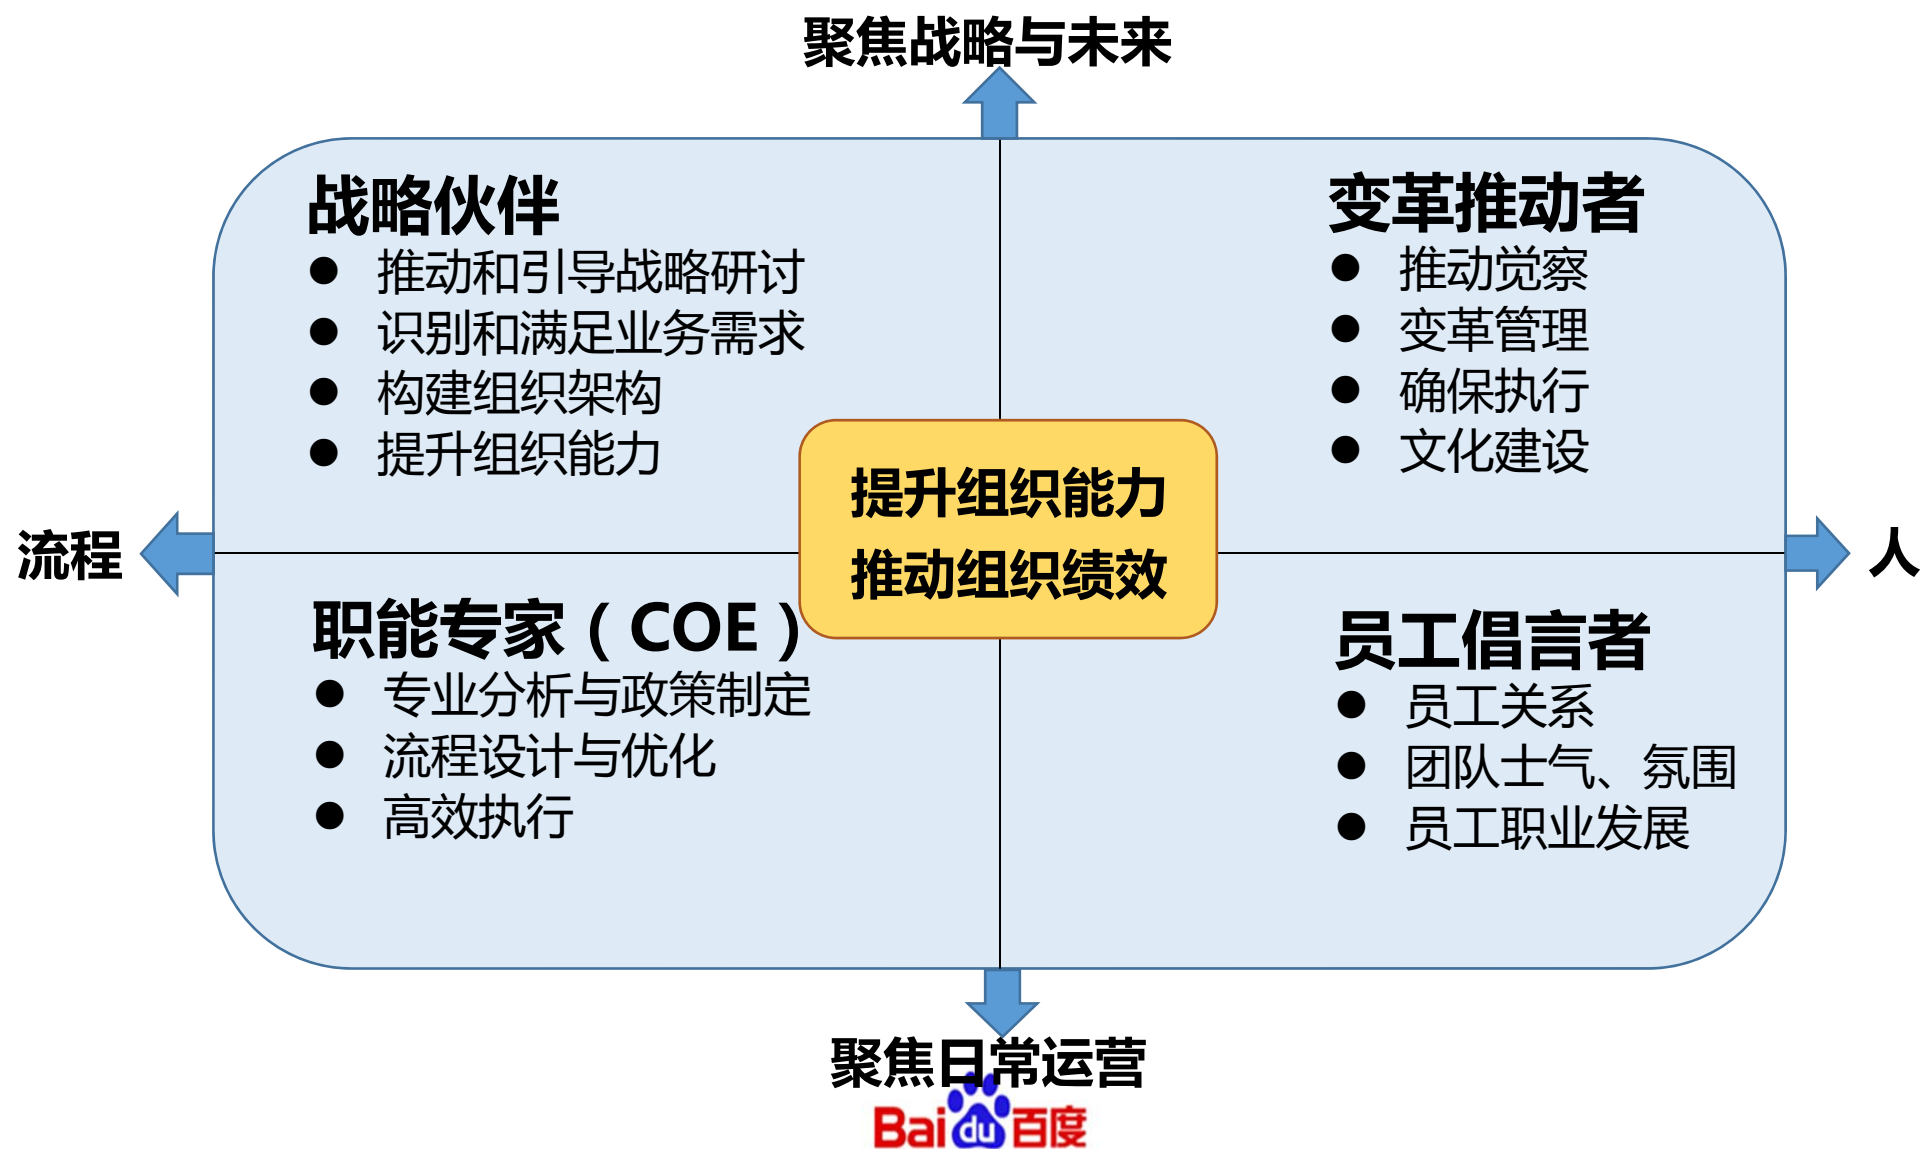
聚焦战略与未来

战略伙伴
- 推动和引导战略研讨
- 识别和满足业务需求
- 构建组织架构
- 提升组织能力

变革推动者
- 推动觉察
- 变革管理
- 确保执行
- 文化建设

流程

提升组织能力
推动组织绩效

人

职能专家（COE）
- 专业分析与政策制定
- 流程设计与优化
- 高效执行

员工倡言者
- 员工关系
- 团队士气、氛围
- 员工职业发展

聚焦日常运营

Bai du 百度